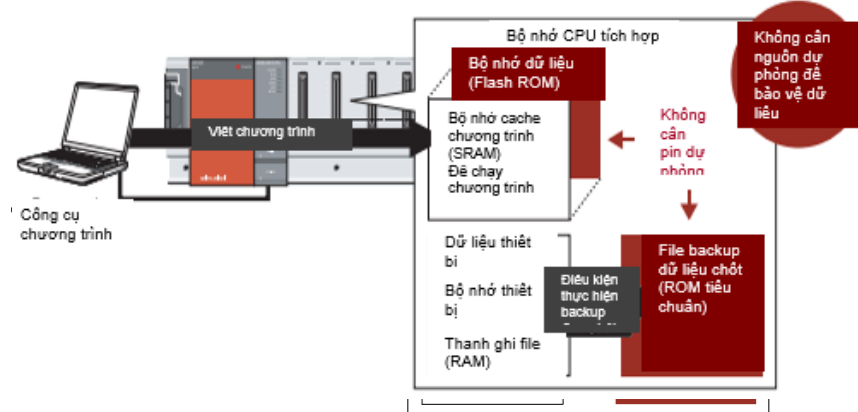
Bộ nhớ CPU tích hợp

Không cần nguồn dự phòng để bảo vệ dữ liệu

Bộ nhớ dữ liệu (Flash ROM)

Viết chương trình

Bộ nhớ cache chương trình (SRAM) Để chạy chương trình

Không cần pin dự phòng

Công cụ chương trình

Dữ liệu thiết bị

Bộ nhớ thiết bị

Thanh ghi file (RAM)

Điều kiện thực hiện backup

File backup dữ liệu chốt (ROM tiêu chuẩn)